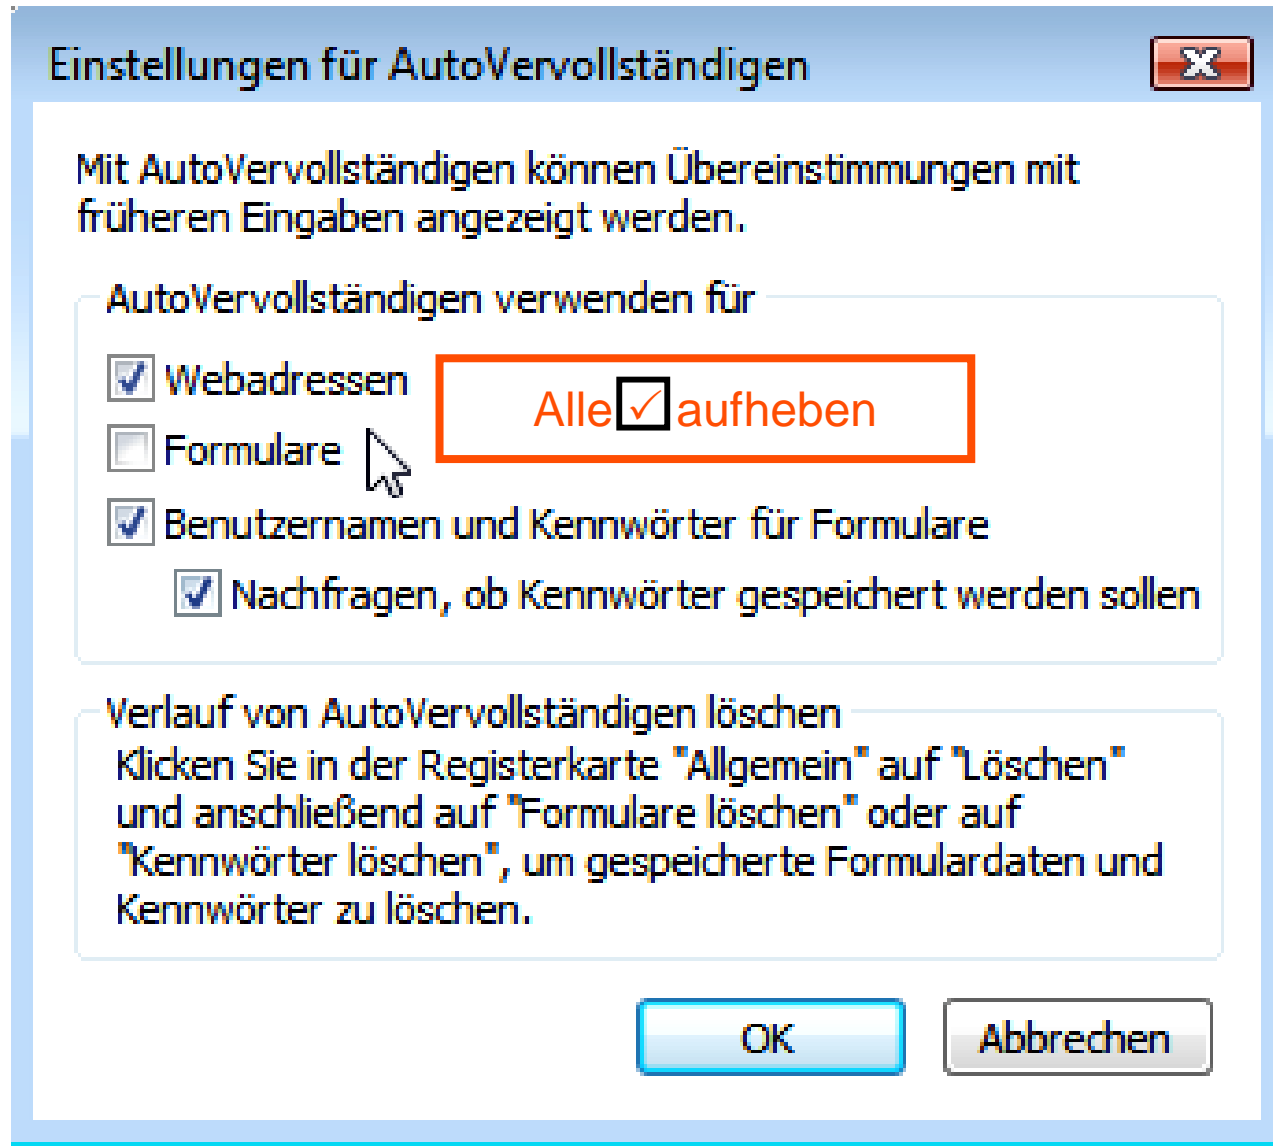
Einstellungen für AutoVervollständigen

Mit AutoVervollständigen können Übereinstimmungen mit früheren Eingaben angezeigt werden.

AutoVervollständigen verwenden für

☑ Webadressen

Alle ☑ aufheben

☐ Formulare

☑ Benutzernamen und Kennwörter für Formulare

☑ Nachfragen, ob Kennwörter gespeichert werden sollen

Verlauf von AutoVervollständigen löschen

Klicken Sie in der Registerkarte "Allgemein" auf "Löschen" und anschließend auf "Formulare löschen" oder auf "Kennwörter löschen", um gespeicherte Formulardaten und Kennwörter zu löschen.

OK

Abbrechen